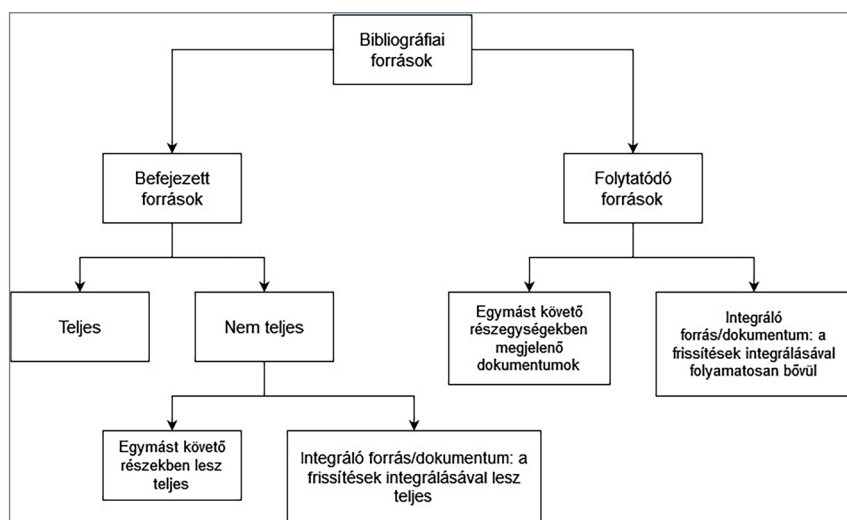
Bibliográfiai források

Befejezett források

Folytatódó források

Teljes

Nem teljes

Egymást követő részegységekben megjelenő dokumentumok

Integráló forrás/dokumentum: a frissítések integrálásával folyamatosan bővül

Egymást követő részekben lesz teljes

Integráló forrás/dokumentum: a frissítések integrálásával lesz teljes